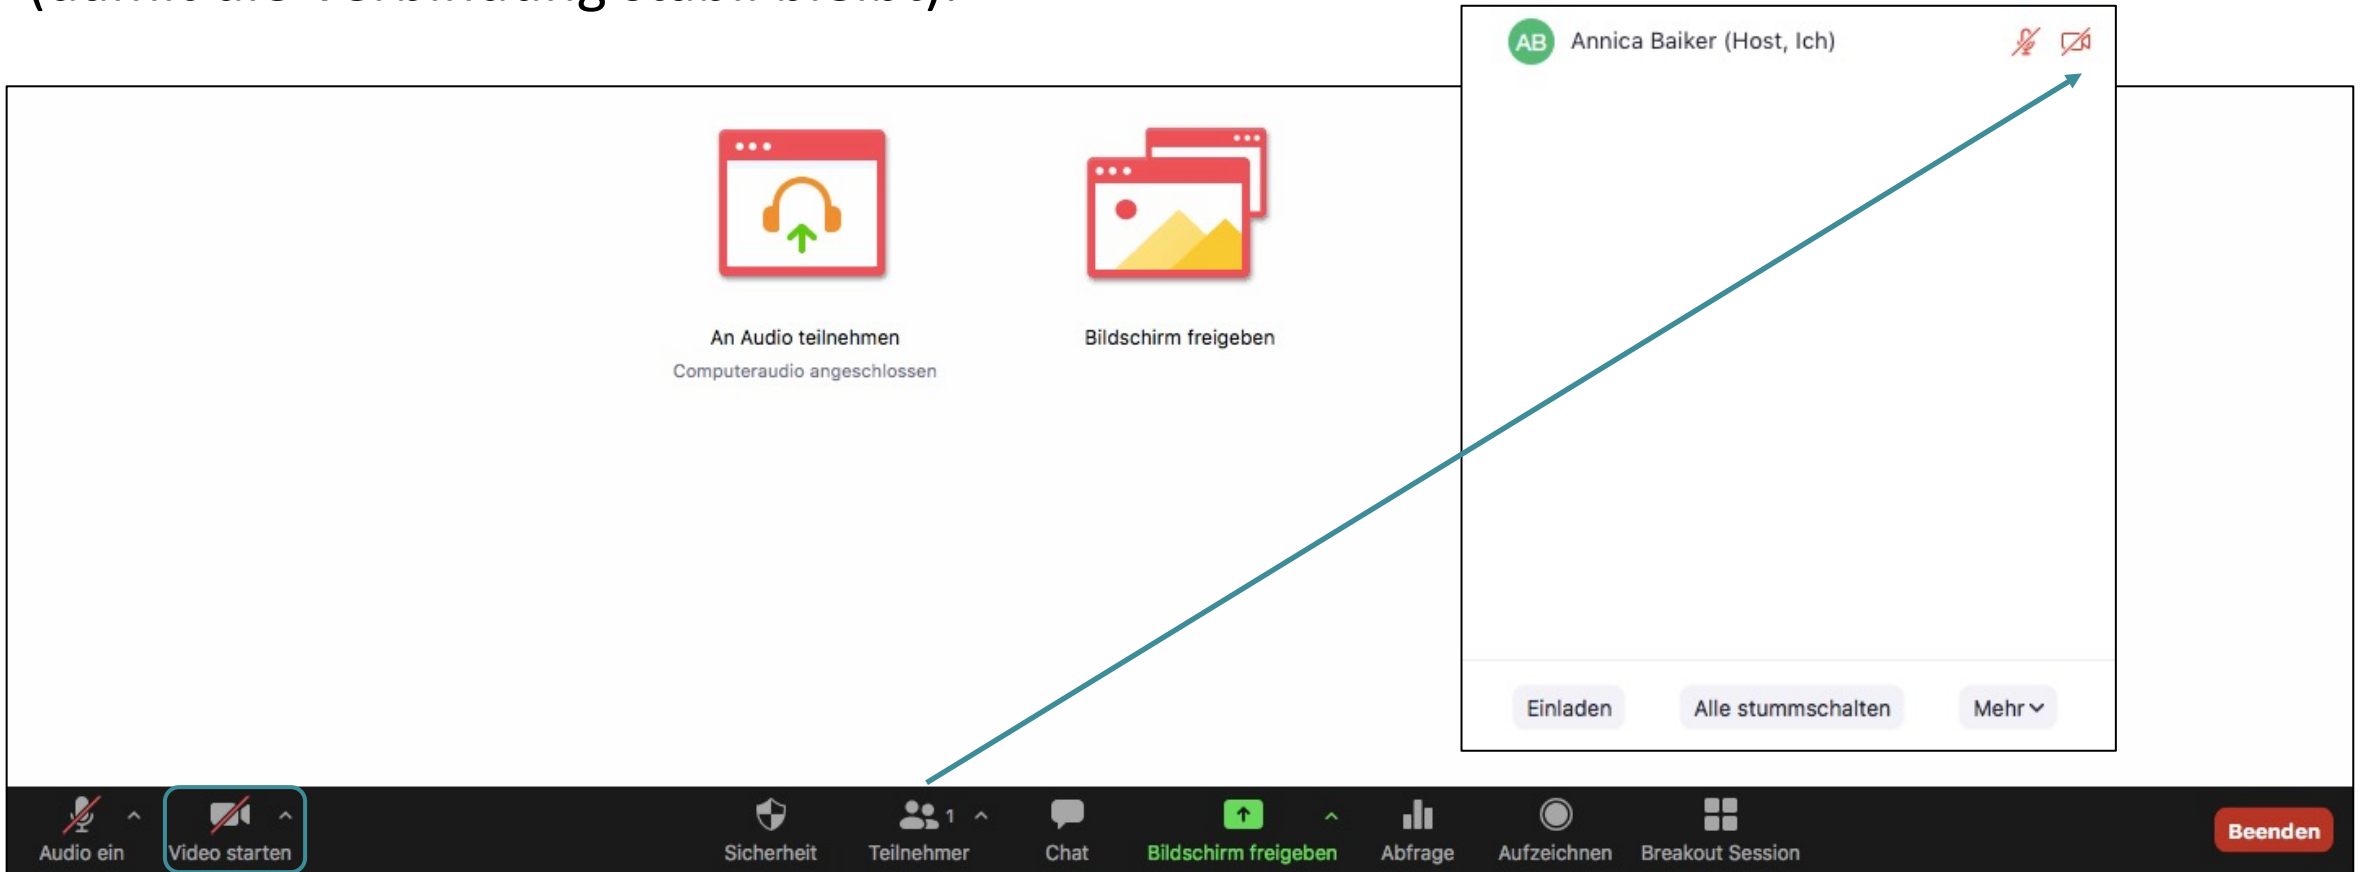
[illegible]

AB Annica Baiker (Host, Ich)

An Audio teilnehmen
Computeraudio angeschlossen

Bildschirm freigeben

Einladen Alle stummschalten Mehr

Audio ein Video starten Sicherheit Teilnehmer 1 Chat Bildschirm freigeben Abfrage Aufzeichnen Breakout Session Beenden